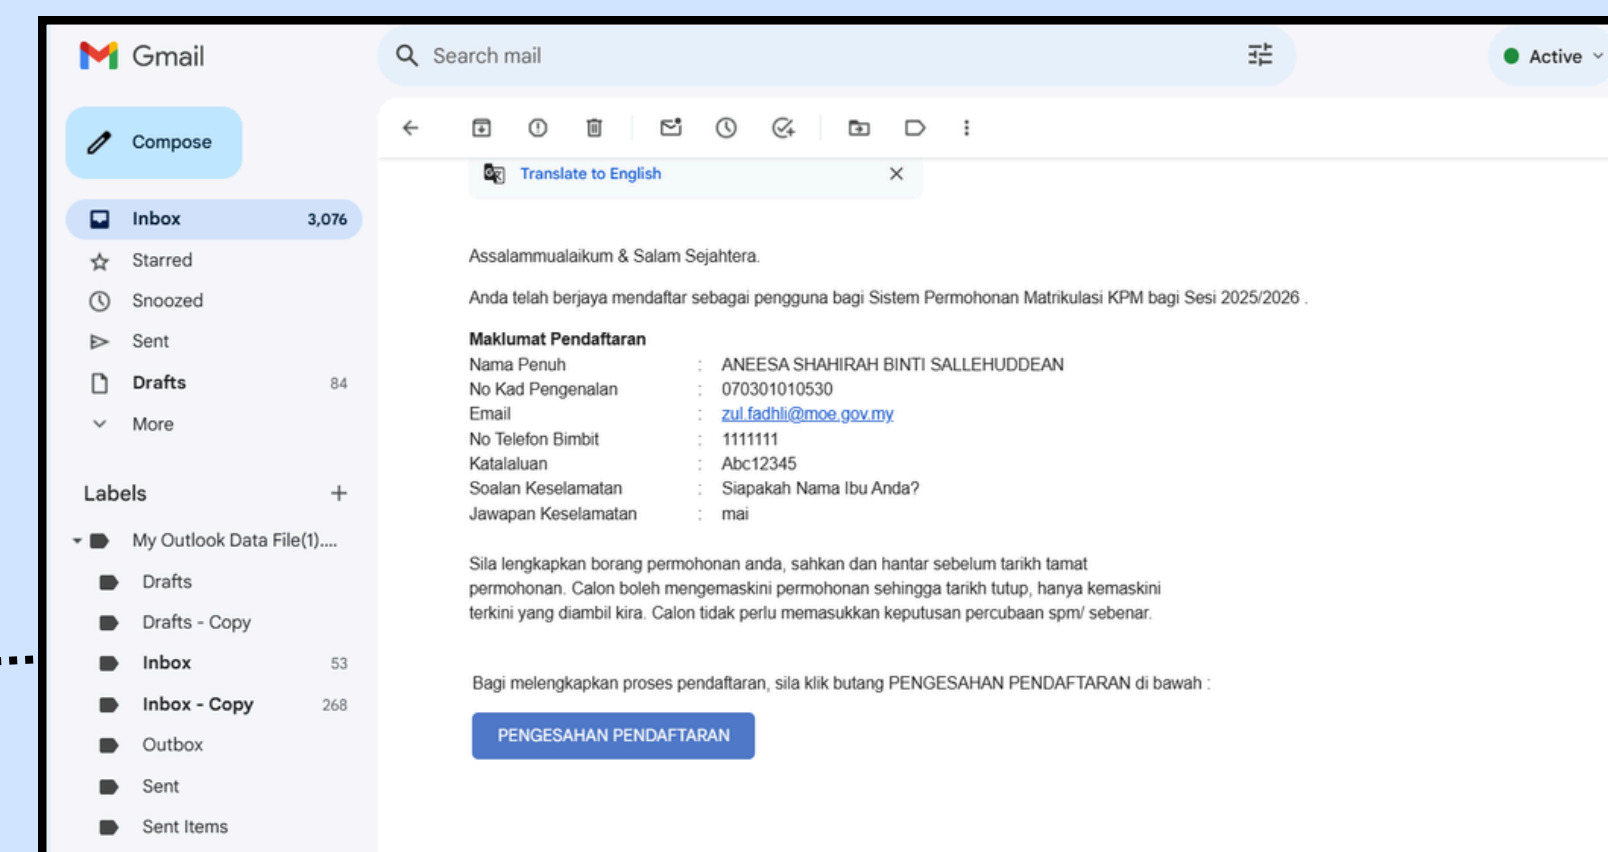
Gmail

Search mail

Active

Compose

Inbox 3,076
Starred
Snoozed
Sent
Drafts 84
More

Labels +

My Outlook Data File(1)....
Drafts
Drafts - Copy
Inbox 53
Inbox - Copy 268
Outbox
Sent
Sent Items

Translate to English

Assalammualaikum & Salam Sejahtera.

Anda telah berjaya mendaftar sebagai pengguna bagi Sistem Permohonan Matrikulasi KPM bagi Sesi 2025/2026 .

**Maklumat Pendaftaran**

| | | |
|---|---|---|
| Nama Penuh | : | ANEESA SHAHIRAH BINTI SALLEHUDDEAN |
| No Kad Pengenalan | : | 070301010530 |
| Email | : | zul.fadhli@moe.gov.my |
| No Telefon Bimbit | : | 1111111 |
| Katalaluan | : | Abc12345 |
| Soalan Keselamatan | : | Siapakah Nama Ibu Anda? |
| Jawapan Keselamatan | : | mai |

Sila lengkapkan borang permohonan anda, sahkan dan hantar sebelum tarikh tamat permohonan. Calon boleh mengemaskini permohonan sehingga tarikh tutup, hanya kemaskini terkini yang diambil kira. Calon tidak perlu memasukkan keputusan percubaan spm/ sebenar.

Bagi melengkapkan proses pendaftaran, sila klik butang PENGESAHAN PENDAFTARAN di bawah :

PENGESAHAN PENDAFTARAN